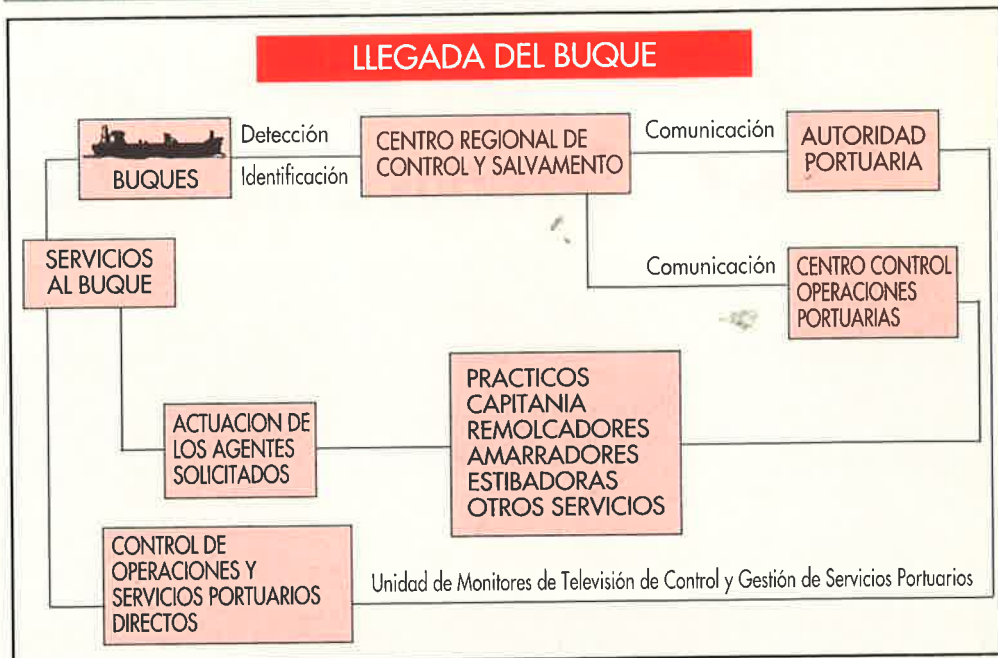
LLEGADA DEL BUQUE

BUQUES

Detección

Identificación

CENTRO REGIONAL DE CONTROL Y SALVAMENTO

Comunicación

AUTORIDAD PORTUARIA

SERVICIOS AL BUQUE

Comunicación

CENTRO CONTROL OPERACIONES PORTUARIAS

PRACTICOS
CAPITANIA
REMOLCADORES
AMARRADORES
ESTIBADORAS
OTROS SERVICIOS

ACTUACION DE LOS AGENTES SOLICITADOS

CONTROL DE OPERACIONES Y SERVICIOS PORTUARIOS DIRECTOS

Unidad de Monitores de Televisión de Control y Gestión de Servicios Portuarios